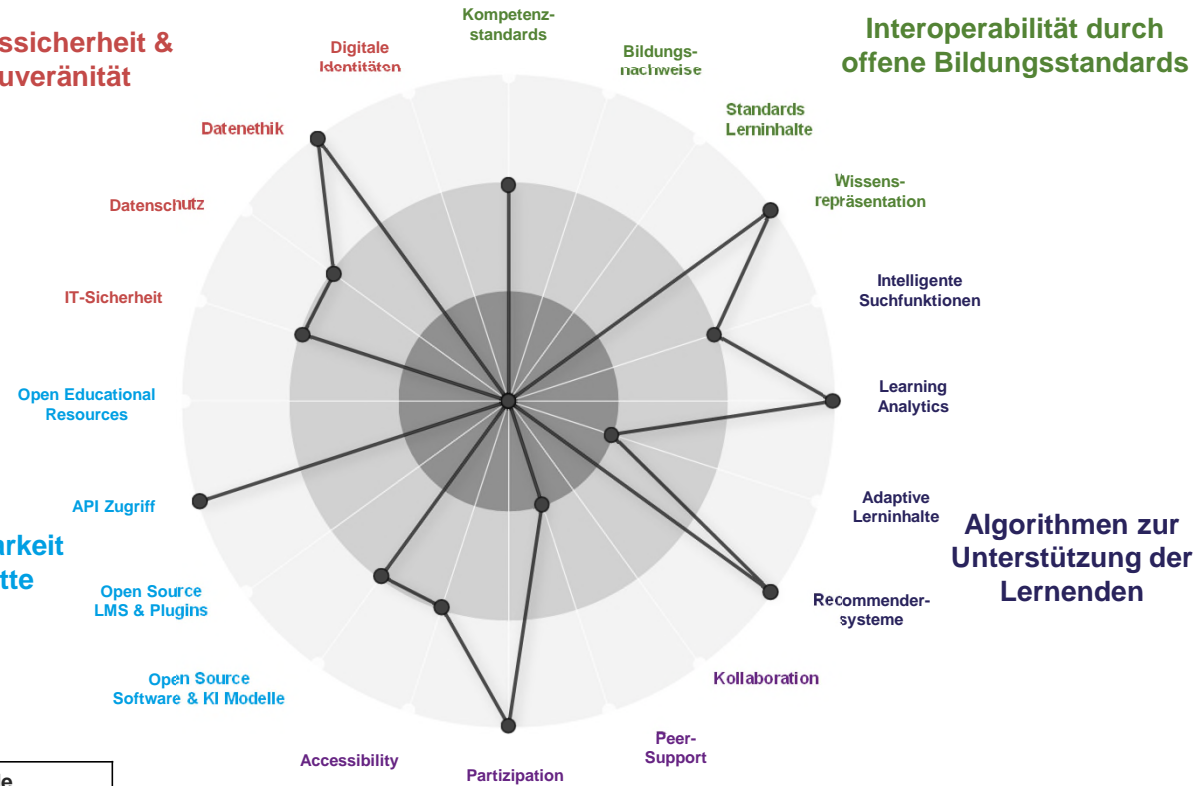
ssicherheit &
uveränität

Interoperabilität durch
offene Bildungsstandards

Kompetenzstandards

Bildungsnachweise

Digitale
Identitäten

Standards
Lerninhalte

Datenethik

Wissensrepräsentation

Datenschutz

Intelligente
Suchfunktionen

IT-Sicherheit

Learning
Analytics

Open Educational
Resources

Adaptive
Lerninhalte

API Zugriff

Algorithmen zur
Unterstützung der
Lernenden

arkeit
tte

Recommendersysteme

Open Source
LMS & Plugins

Open Source
Software & KI Modelle

Kollaboration

Peer-
Support

Accessibility

Partizipation

e